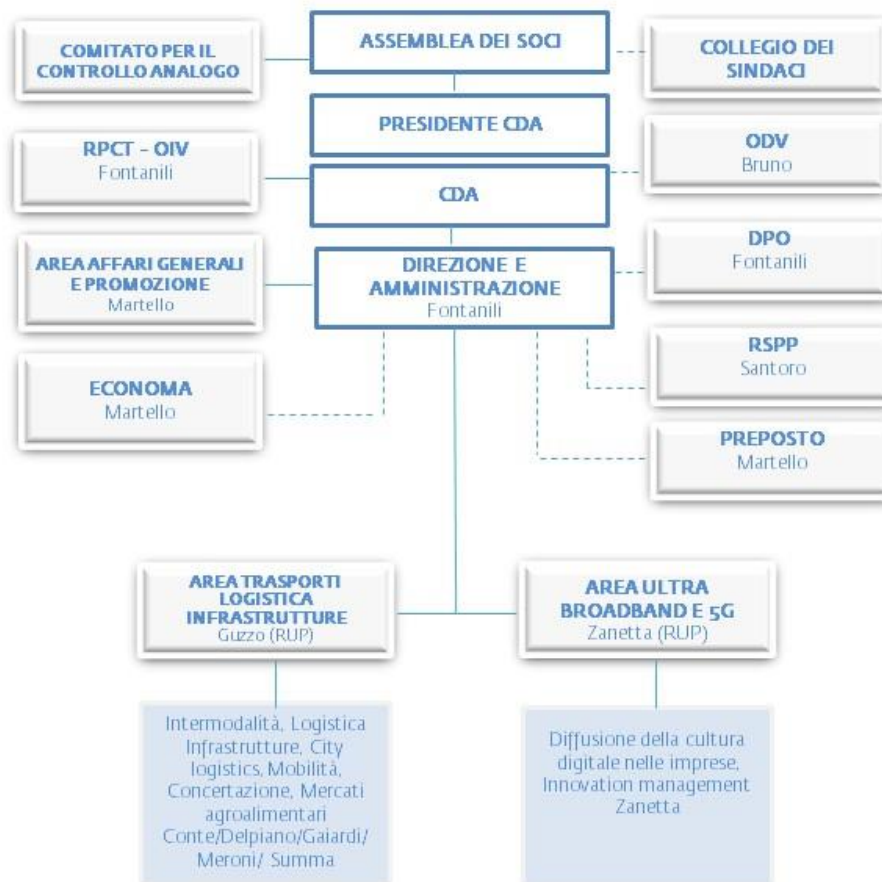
COMITATO PER IL CONTROLLO ANALOGO

ASSEMBLEA DEI SOCI

COLLEGIO DEI SINDACI

PRESIDENTE CDA

RPCT - OIV
Fontanili

ODV
Bruno

CDA

AREA AFFARI GENERALI E PROMOZIONE
Martello

DIREZIONE E AMMINISTRAZIONE
Fontanili

DPO
Fontanili

RSPP
Santoro

ECONOMA
Martello

PREPOSTO
Martello

AREA TRASPORTI LOGISTICA INFRASTRUTTURE
Guzzo (RUP)

AREA ULTRA BROADBAND E 5G
Zanetta (RUP)

Intermodalità, Logistica Infrastrutture, City logistics, Mobilità, Concertazione, Mercati agroalimentari
Conte/Delpiano/Gaiardi/ Meroni/ Summa

Diffusione della cultura digitale nelle imprese, Innovation management
Zanetta